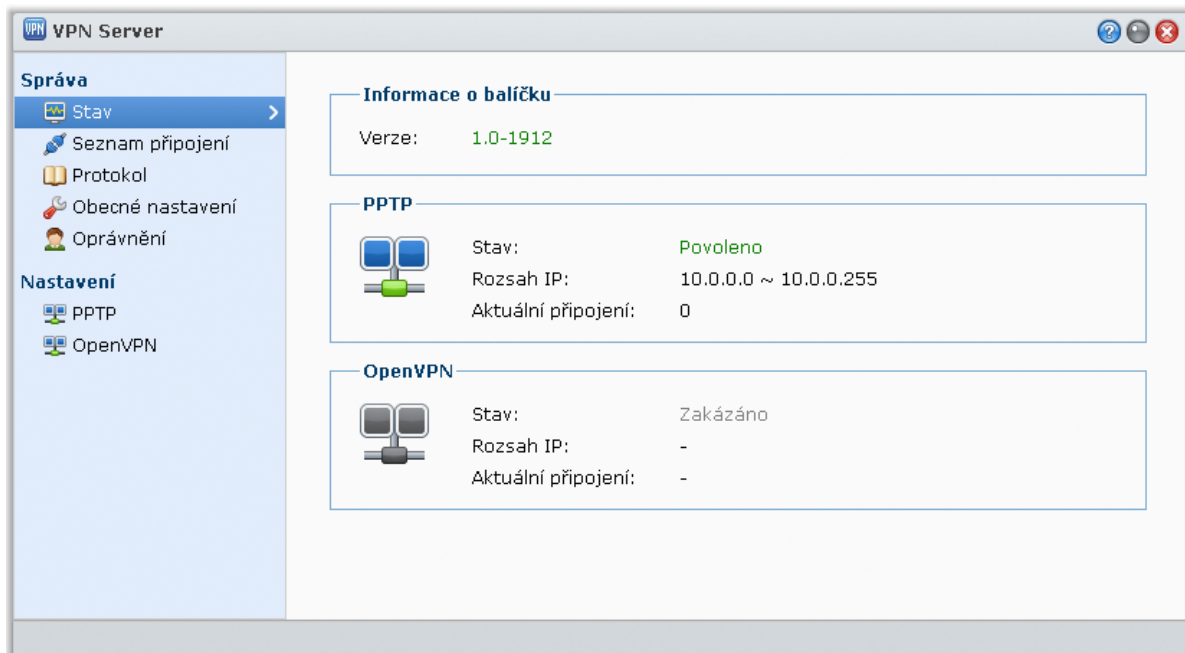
VPN VPN Server

Správa
Stav
Seznam připojení
Protokol
Obecné nastavení
Oprávnění

Nastavení
PPTP
OpenVPN

Informace o balíčku
Verze: 1.0-1912

PPTP
Stav: Povoleno
Rozsah IP: 10.0.0.0 ~ 10.0.0.255
Aktuální připojení: 0

OpenVPN
Stav: Zakázáno
Rozsah IP: -
Aktuální připojení: -